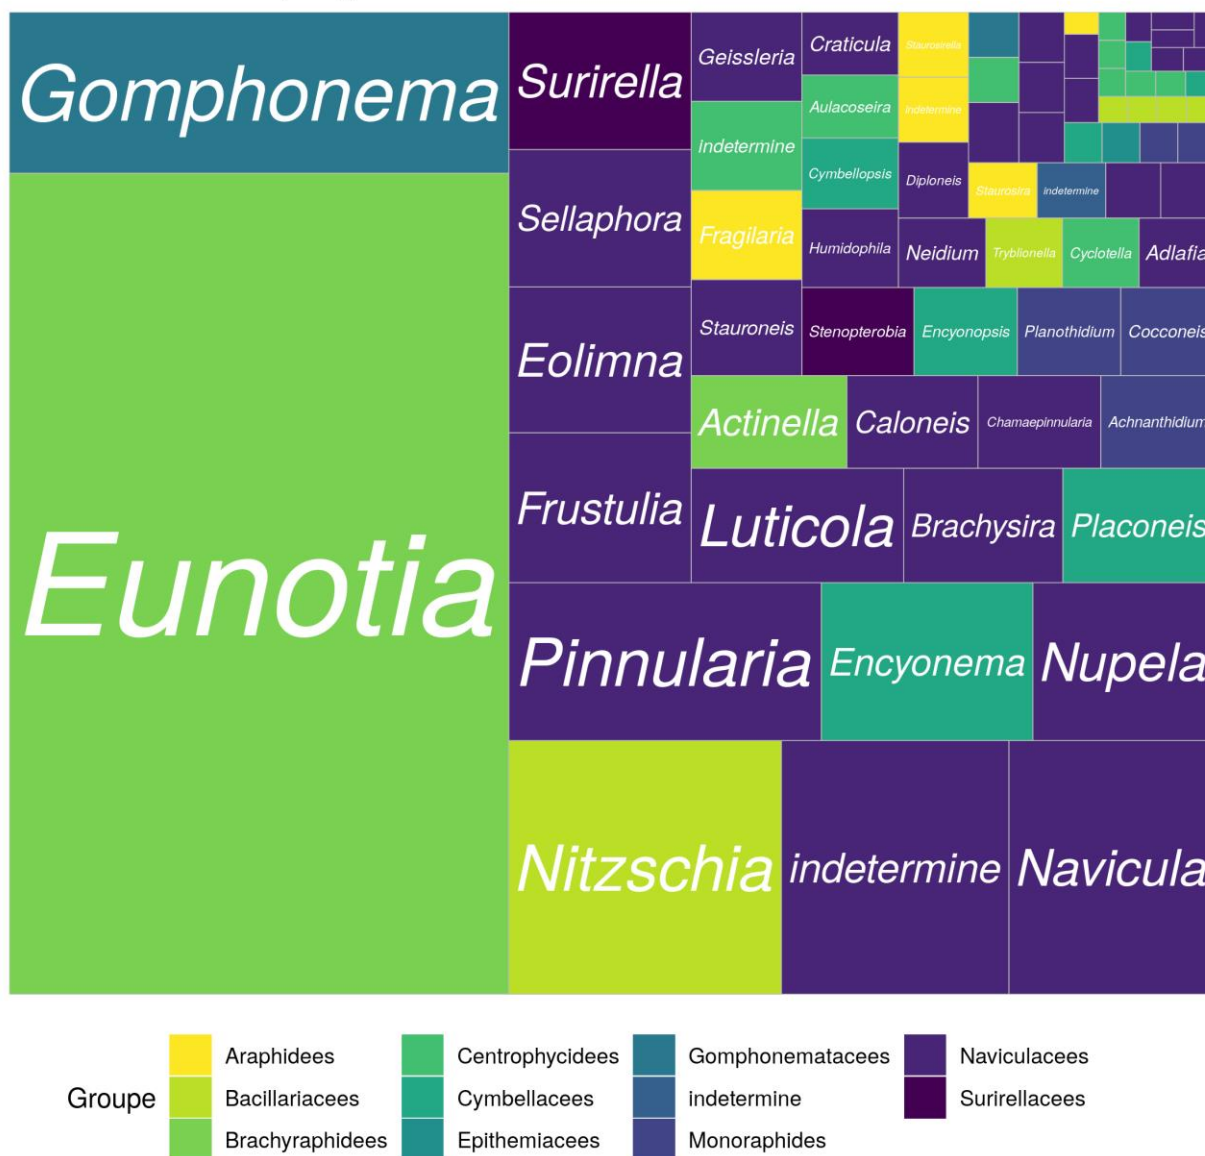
Gomphonema
Eunotia
Surirella
Sellaphora
Eolimna
Frustulia
Geissleria
Indetermine
Fragilaria
Stauroneis
Craticula
Aulacoseira
Cymbellopsis
Humidophila
Staurosirella
Indetermine
Diploneis
Neidium
Staurosira
indetermine
Tryblionella
Cyclotella
Adlafia
Stenopterobia
Encyonopsis
Planothidium
Cocconeis
Actinella
Caloneis
Chamaepinnularia
Achnanthidium
Luticola
Brachysira
Placoneis
Pinnularia
Encyonema
Nupela
Nitzschia
indetermine
Navicula

Groupe
Araphidees
Bacillariacees
Brachyraphidees
Centrophycidees
Cymbellacees
Epithemiacees
Gomphonematacees
indetermine
Monoraphides
Naviculacees
Surirellacees